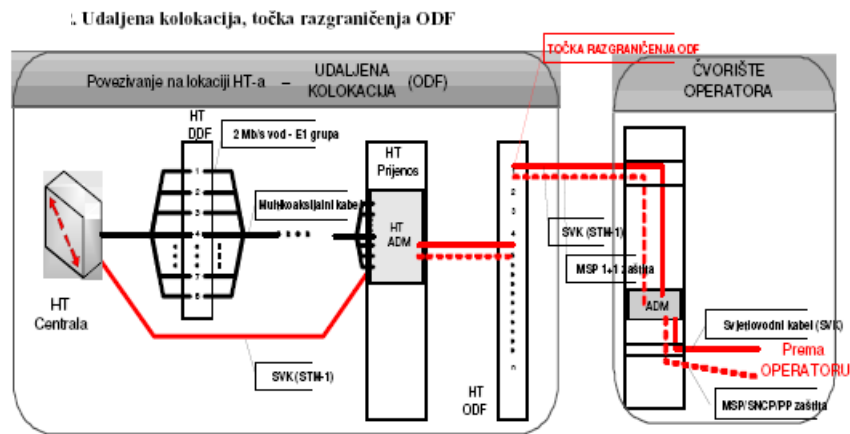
2. Udaljena kolokacija, točka razgraničenja ODF

TOČKA RAZGRANIČENJA ODF

Povezivanje na lokaciji HT-a – UDALJENA KOLOKACIJA (ODF)

ČVORIŠTE OPERATORA

HT DDF

2 Mb/s vod - E1 grupa

1
2
3
4
5
6
7
8

HT Prijenos

Multikoaksijalni kabel

HT ADM

1
2
3
4

SVK (STM-1)

MSP 1+1 zaštita

ADM

Svjetlovodni kabel (SVK)

Prema OPERATORU

HT Centrala

SVK (STM-1)

HT ODF

MSP/SNCP/PP zaštita